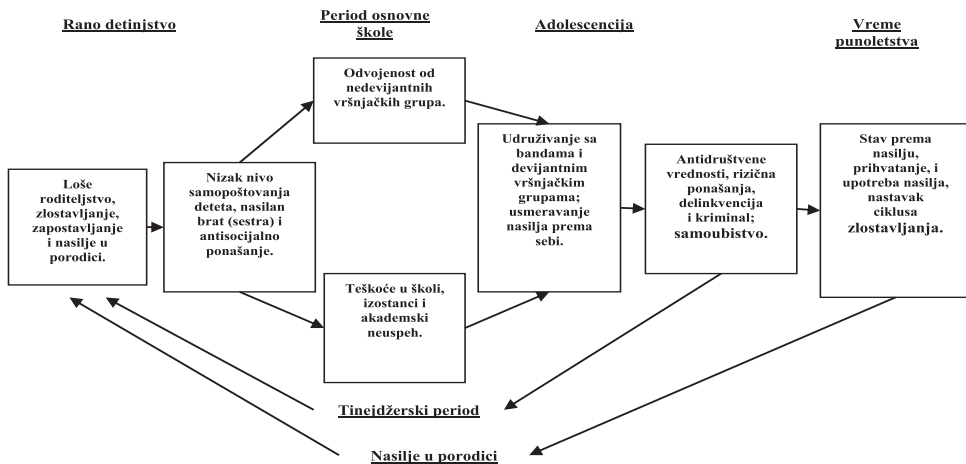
Rano detinjstvo

Period osnovne škole

Adolescencija

Vreme punoletstva

Odvojenost od nedevijantnih vršnjačkih grupa.

Loše roditeljstvo, zlostavljanje, zapostavljanje i nasilje u porodici.

Nizak nivo samopoštovanja deteta, nasilan brat (sestra) i antisocijalno ponašanje.

Udruživanje sa bandama i devijantnim vršnjačkim grupama; usmeravanje nasilja prema sebi.

Antidruštvene vrednosti, rizična ponašanja, delinkvencija i kriminal; samoubistvo.

Stav prema nasilju, prihvatanje, i upotreba nasilja, nastavak ciklusa zlostavljanja.

Teškoće u školi, izostanci i akademski neuspeh.

Tinejdžerski period

Nasilje u porodici